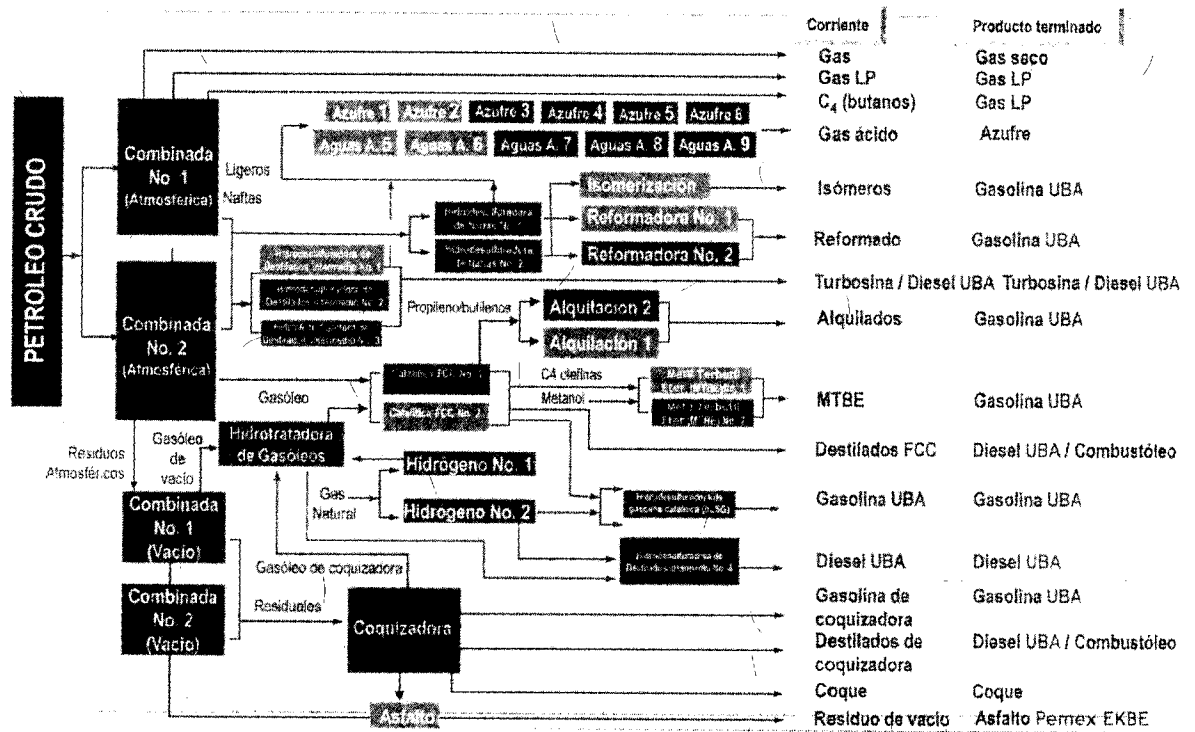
Corriente | Producto terminado

PETROLEO CRUDO

Combinada No. 1 (Atmosférica)

Combinada No. 2 (Atmosférica)

Ligeros

Naftas

Azufre 1 Azufre 2 Azufre 3 Azufre 4 Azufre 5 Azufre 6

Aguas A. 5 Aguas A. 6 Aguas A. 7 Aguas A. 8 Aguas A. 9

Hidrodesulfuradora de Naftas No. 1

Hidrodesulfuradora de Naftas No. 2

Isomerización

Reformadora No. 1

Reformadora No. 2

Hidrodesulfuradora de Destilados Intermedios No. 1

Hidrodesulfuradora de Destilados Intermedios No. 2

Hidrodesulfuradora de Destilados Intermedios No. 3

Propileno/butilenos

Alquilación 2

Alquilación 1

Gasóleo

Catalítica FCC No. 1

Catalítica FCC No. 2

C4 olefinas

Metanol

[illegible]

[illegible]

Residuos Atmosféricos

Gasóleo de vacío

Hidrotratadora de Gasóleos

Hidrógeno No. 1

Gas Natural

Hidrógeno No. 2

Hidrodesulfuradora de gasolina catalítica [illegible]

Hidrodesulfuradora de Destilados Intermedios No. 4

Combinada No. 1 (Vacío)

Combinada No. 2 (Vacío)

Gasóleo de coquizadora

Residuales

Coquizadora

Asfalto

| Corriente | Producto terminado |
|---|---|
| Gas | Gas seco |
| Gas LP | Gas LP |
| $C_4$ (butanos) | Gas LP |
| Gas ácido | Azufre |
| Isómeros | Gasolina UBA |
| Reformado | Gasolina UBA |
| Turbosina / Diesel UBA | Turbosina / Diesel UBA |
| Alquilados | Gasolina UBA |
| MTBE | Gasolina UBA |
| Destilados FCC | Diesel UBA / Combustóleo |
| Gasolina UBA | Gasolina UBA |
| Diesel UBA | Diesel UBA |
| Gasolina de coquizadora | Gasolina UBA |
| Destilados de coquizadora | Diesel UBA / Combustóleo |
| Coque | Coque |
| Residuo de vacío | Asfalto Pemex EKBE |